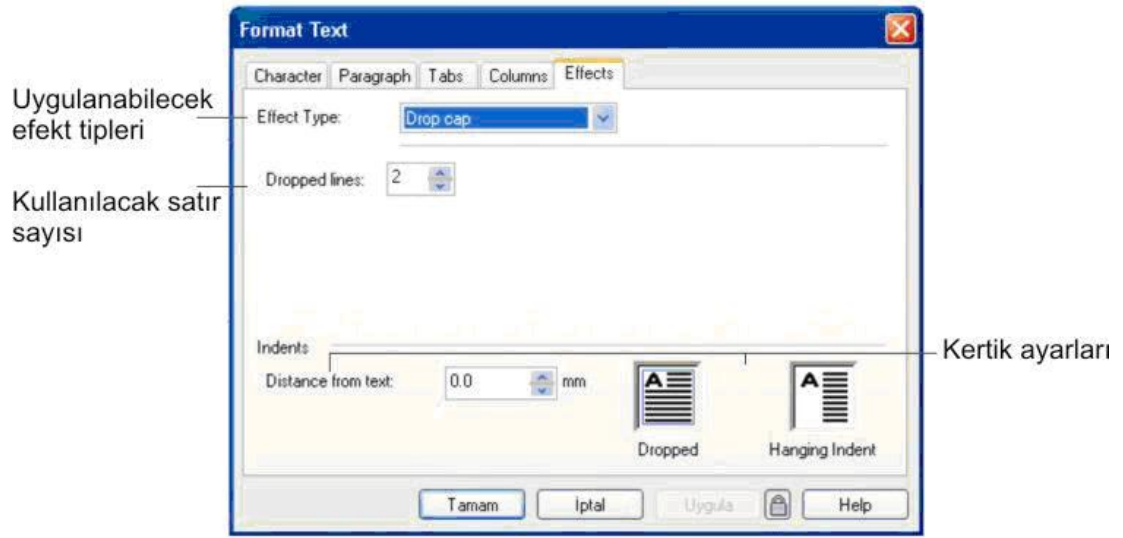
Format Text

Character | Paragraph | Tabs | Columns | Effects

Uygulanabilecek efekt tipleri

Effect Type: Drop cap

Kullanılacak satır sayısı

Dropped lines: 2

Indents

Kertik ayarları

Distance from text: 0.0 mm

A

Dropped

A

Hanging Indent

Tamam | İptal | Uygula | Help